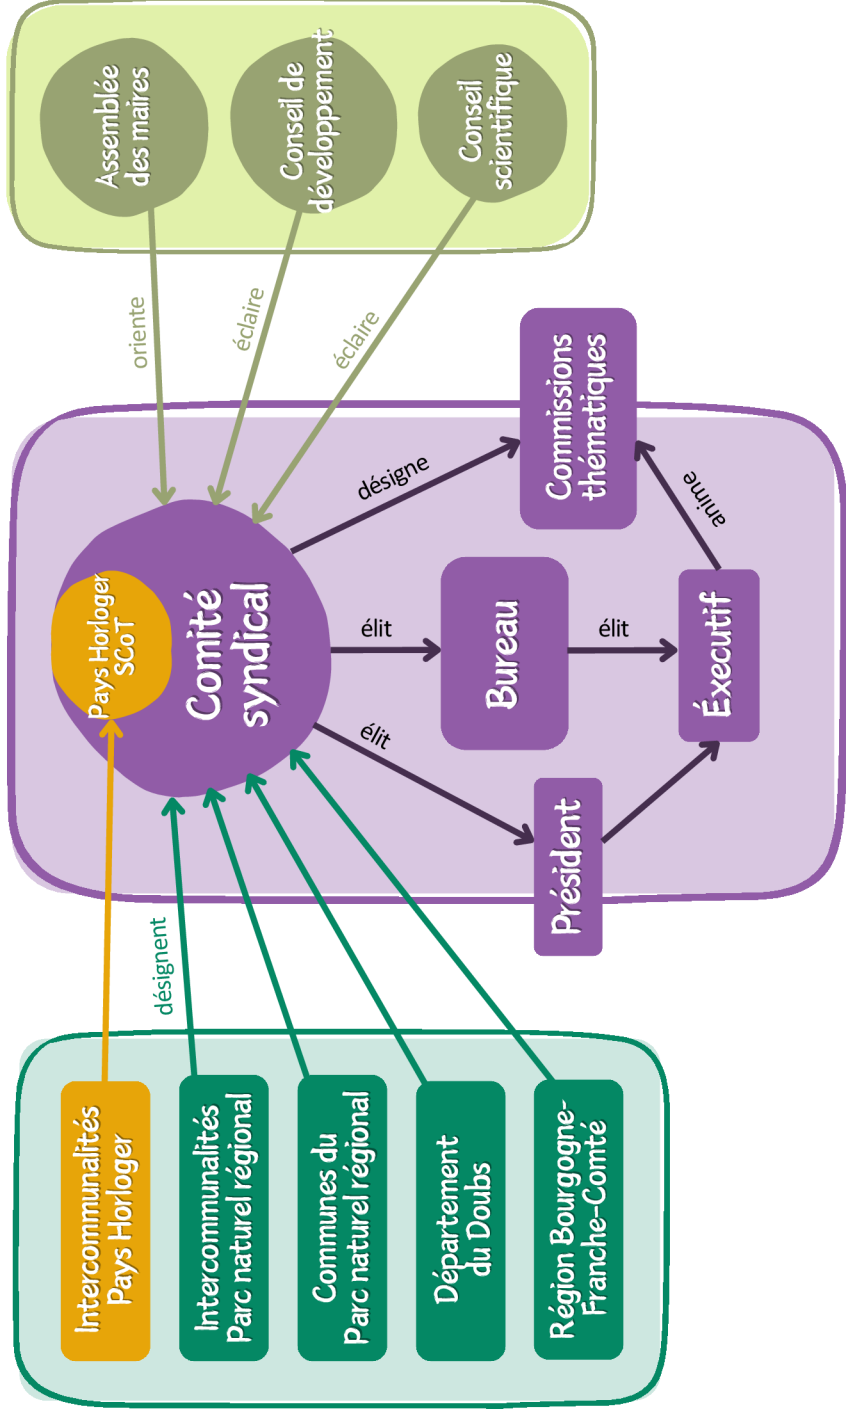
Assemblée des maires

Conseil de développement

Conseil scientifique

oriente

éclaire

éclaire

Pays Horloger SCoT

Comité syndical

désigne

Commissions thématiques

élit

Bureau

élit

anime

Éxecutif

élit

Président

désignent

Intercommunalités Pays Horloger

Intercommunalités Parc naturel régional

Communes du Parc naturel régional

Département du Doubs

Région Bourgogne-Franche-Comté